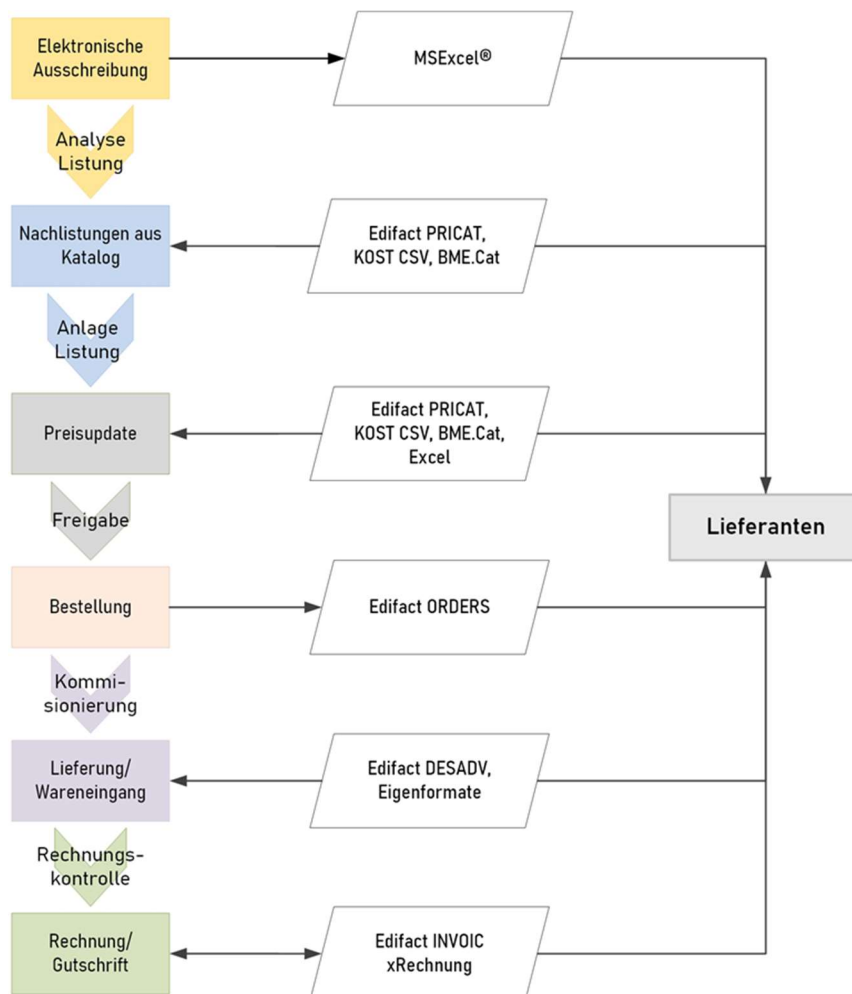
Elektronische Ausschreibung

MSExcel®

Analyse Listung

Nachlistungen aus Katalog

Edifact PRICAT, KOST CSV, BME.Cat

Anlage Listung

Preisupdate

Edifact PRICAT, KOST CSV, BME.Cat, Excel

Lieferanten

Freigabe

Bestellung

Edifact ORDERS

Kommi-sionierung

Lieferung/ Wareneingang

Edifact DESADV, Eigenformate

Rechnungs-kontrolle

Rechnung/ Gutschrift

Edifact INVOIC xRechnung